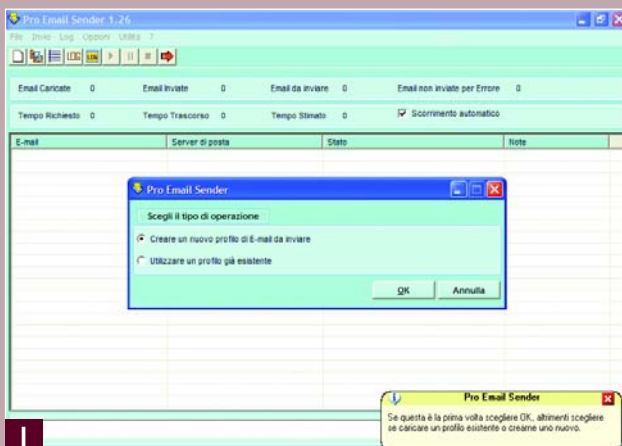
Pro Email Sender 1.26

File Invio Log Opzioni Utilità ?

LOG

Email Caricate 0 Email Inviate 0 Email da inviare 0 Email non inviate per Errore 0

Tempo Richiesto 0 Tempo Trascorso 0 Tempo Stimato 0 Scorrimento automatico

| E-mail | Server di posta | Stato | Note |
|---|---|---|---|

Pro Email Sender

Scegli il tipo di operazione

Creare un nuovo profilo di E-mail da inviare

Utilizzare un profilo già esistente

OK Annulla

Pro Email Sender

Se questa è la prima volta scegliere OK, altrimenti scegliere se caricare un profilo esistente o crearne uno nuovo.